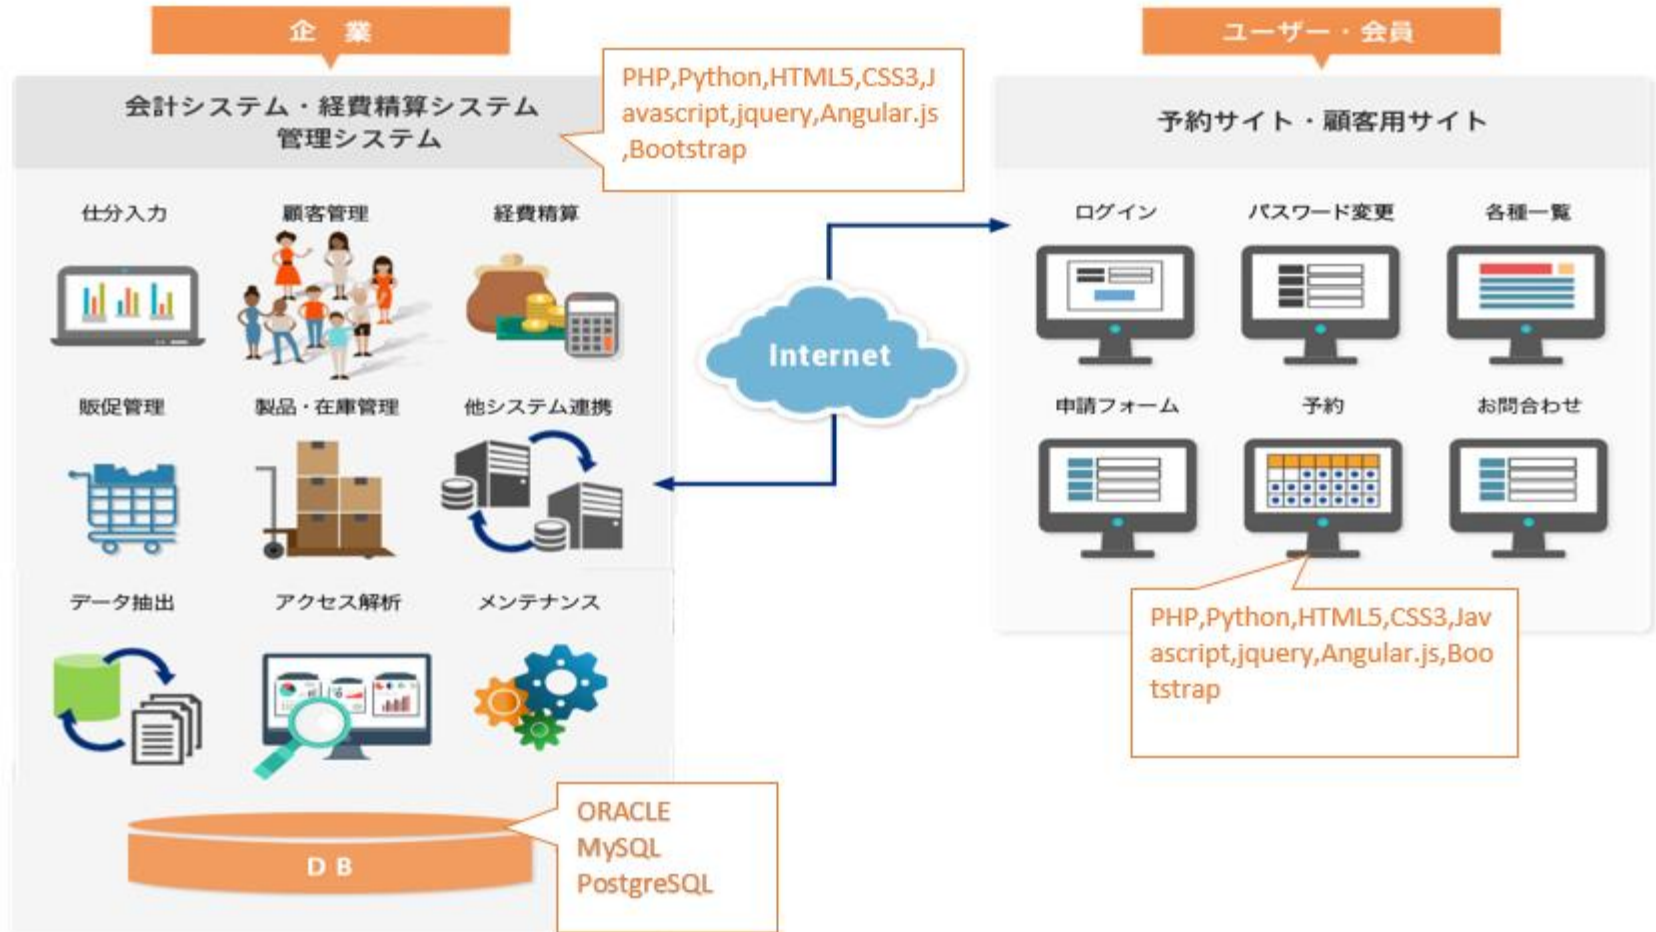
企　業

会計システム・経費精算システム
管理システム

PHP,Python,HTML5,CSS3,Javascript,jquery,Angular.js,Bootstrap

仕分入力

顧客管理

経費精算

販促管理

製品・在庫管理

他システム連携

データ抽出

アクセス解析

メンテナンス

D B

ORACLE
MySQL
PostgreSQL

Internet

ユーザー・会員

予約サイト・顧客用サイト

ログイン

パスワード変更

各種一覧

申請フォーム

予約

お問合わせ

PHP,Python,HTML5,CSS3,Javascript,jquery,Angular.js,Bootstrap